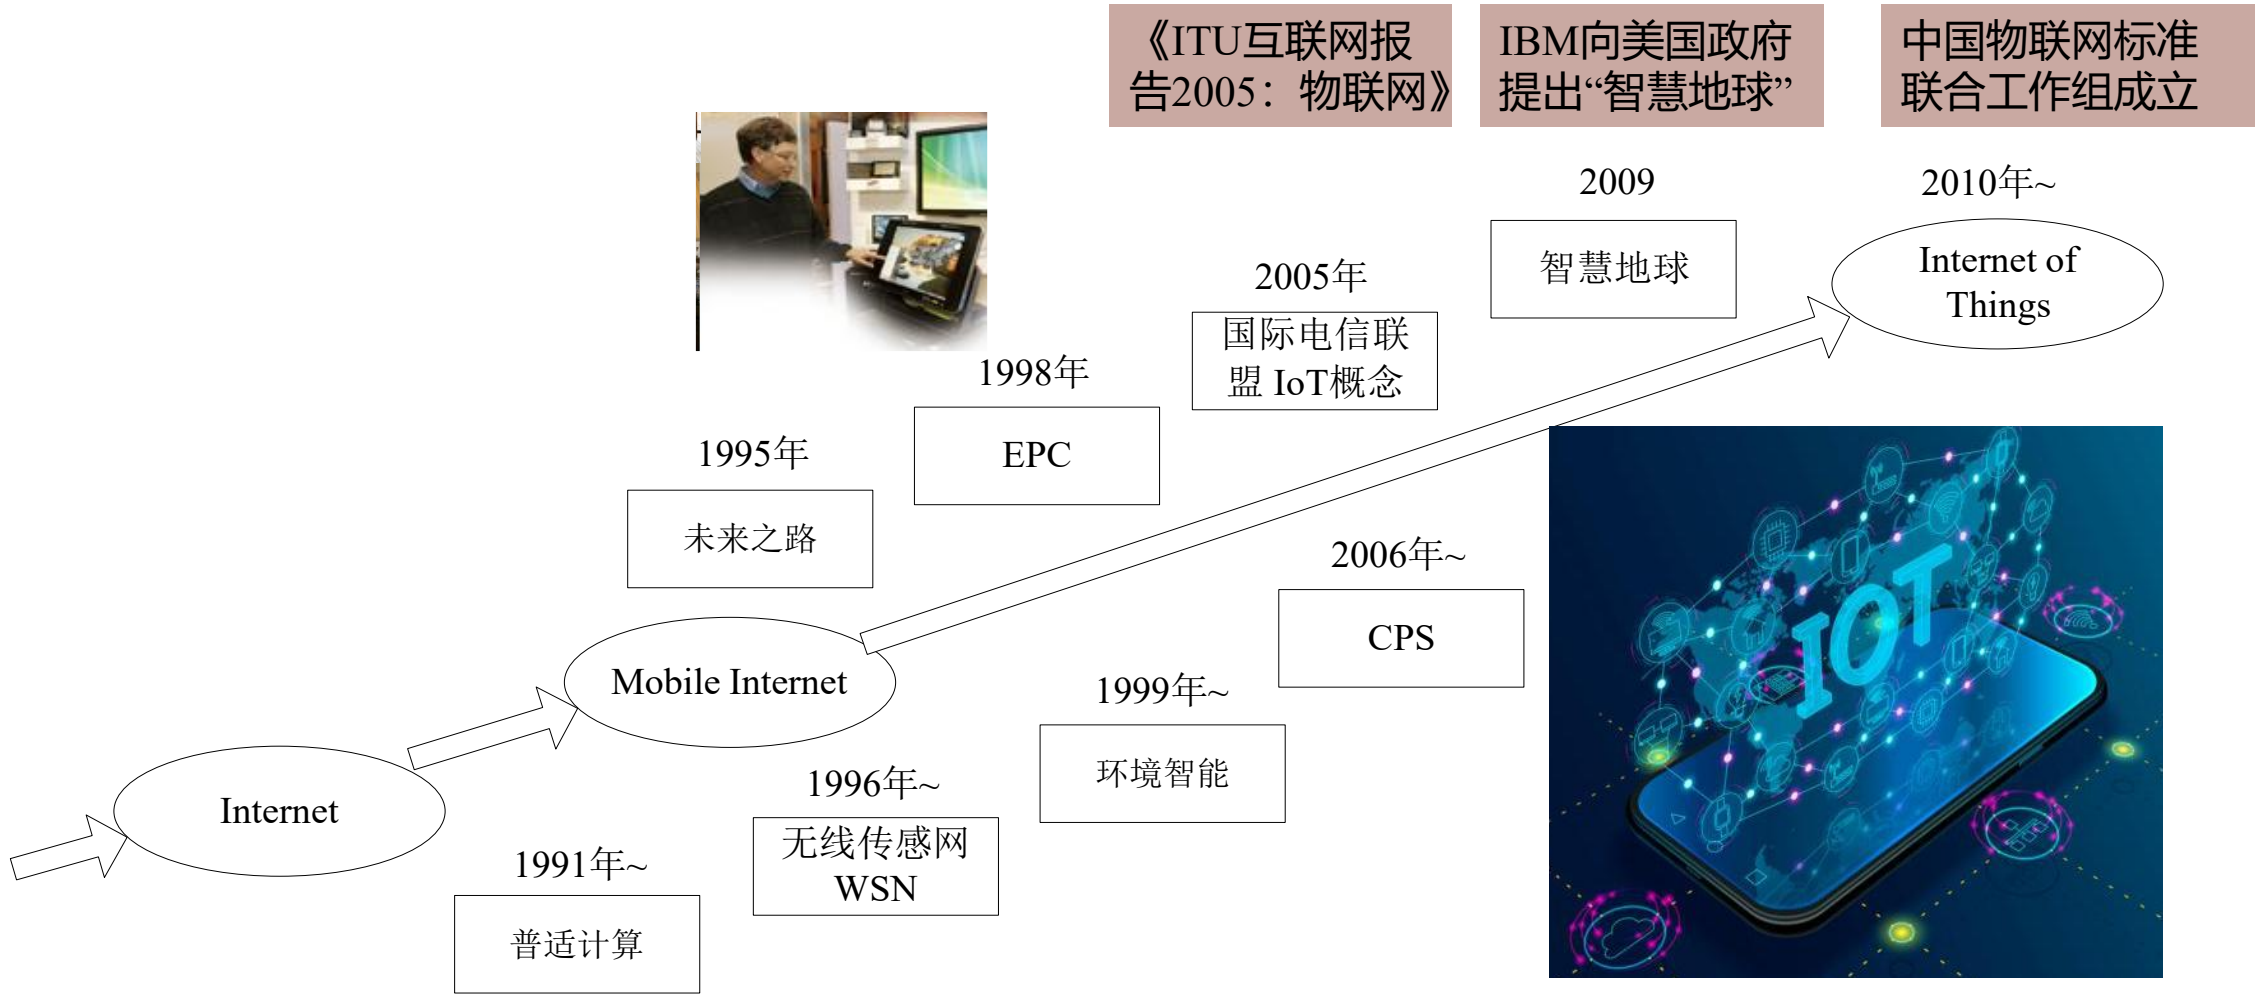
《ITU互联网报告2005：物联网》

IBM向美国政府提出“智慧地球”

中国物联网标准联合工作组成立

2009

2010年~

智慧地球

Internet of Things

2005年

国际电信联盟 IoT概念

1998年

EPC

1995年

未来之路

2006年~

CPS

Mobile Internet

1999年~

环境智能

1996年~

无线传感网 WSN

Internet

1991年~

普适计算

IOT